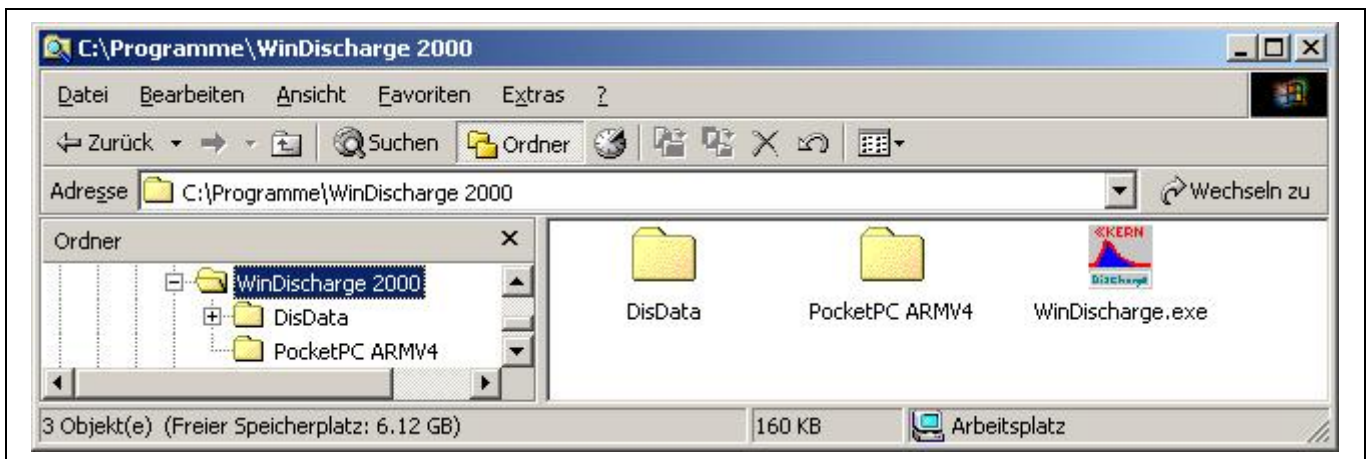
C:\Programme\WinDischarge 2000

Datei Bearbeiten Ansicht Favoriten Extras ?

Zurück Suchen Ordner

Adresse C:\Programme\WinDischarge 2000 Wechseln zu

Ordner ×

WinDischarge 2000
DisData
PocketPC ARMV4

DisData PocketPC ARMV4 KERN Discharge WinDischarge.exe

3 Objekt(e) (Freier Speicherplatz: 6.12 GB) 160 KB Arbeitsplatz